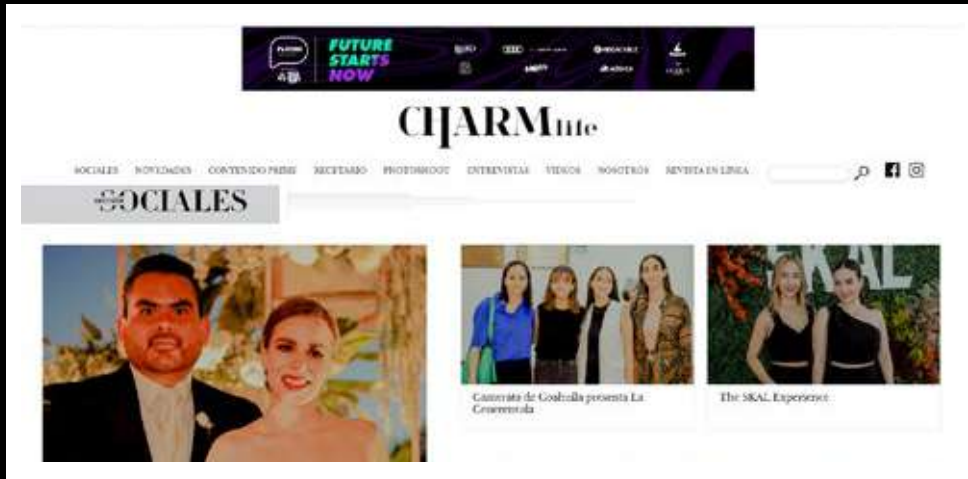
FUTURE STARTS NOW

CHARM life

SOCIALES NOVEDADES CONTENIDO PRIME RECETARIO PHOTOSHOOT ENTREVISTAS VIDEOS NOSOTROS REVISTA EN LINEA

SOCIALES

Camerata de Coahuila presenta La Cenerentola

The SKAL Experience